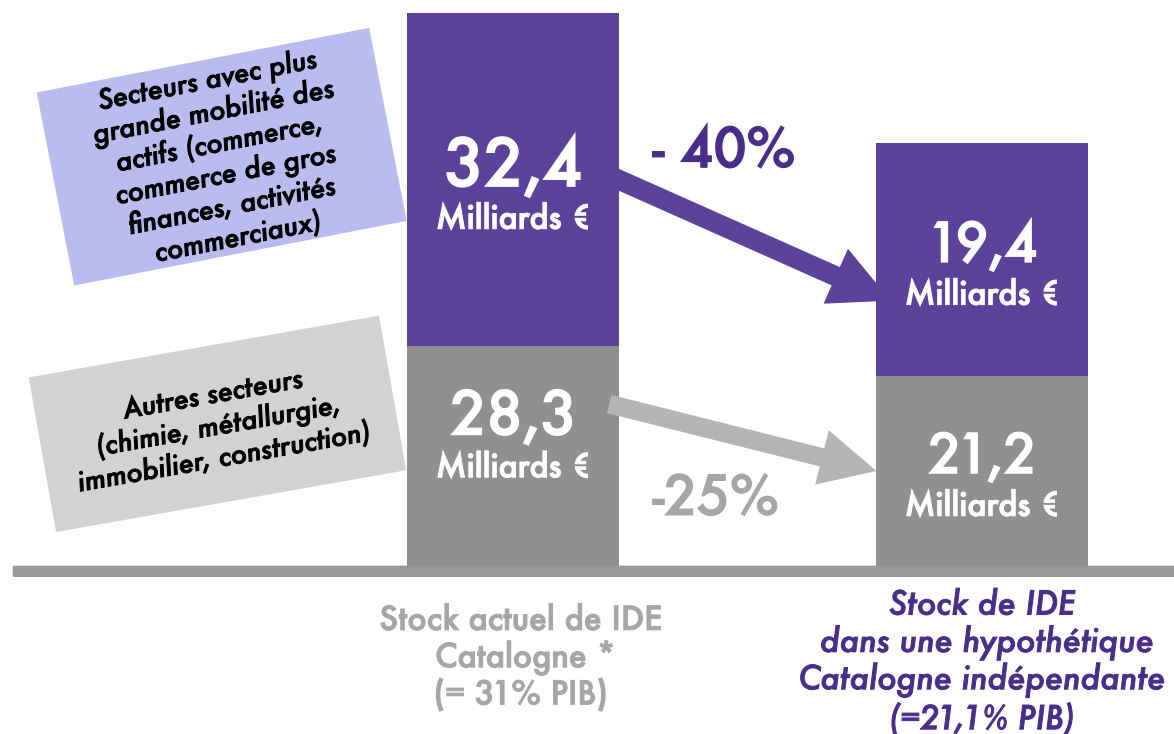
Secteurs avec plus grande mobilité des actifs (commerce, commerce de gros finances, activités commerciaux)

32,4
Milliards €

- 40%

19,4
Milliards €

Autres secteurs (chimie, métallurgie, immobilier, construction)

28,3
Milliards €

-25%

21,2
Milliards €

Stock actuel de IDE Catalogne *
(= 31% PIB)

Stock de IDE dans une hypothétique Catalogne indépendante
(=21,1% PIB)